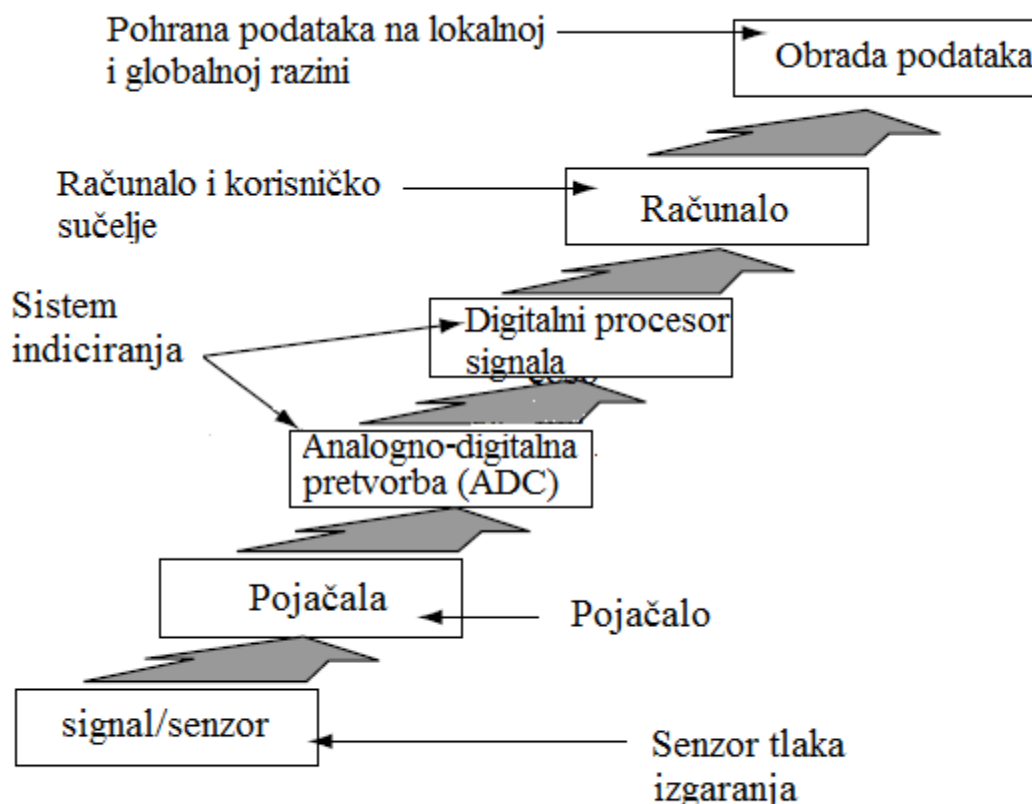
Pohrana podataka na lokalnoj i globalnoj razini

Obrada podataka

Računalo i korisničko sučelje

Računalo

Sistem indiciranja

Digitalni procesor signala

Analogno-digitalna pretvorba (ADC)

Pojačala

Pojačalo

signal/senzor

Senzor tlaka izgaranja